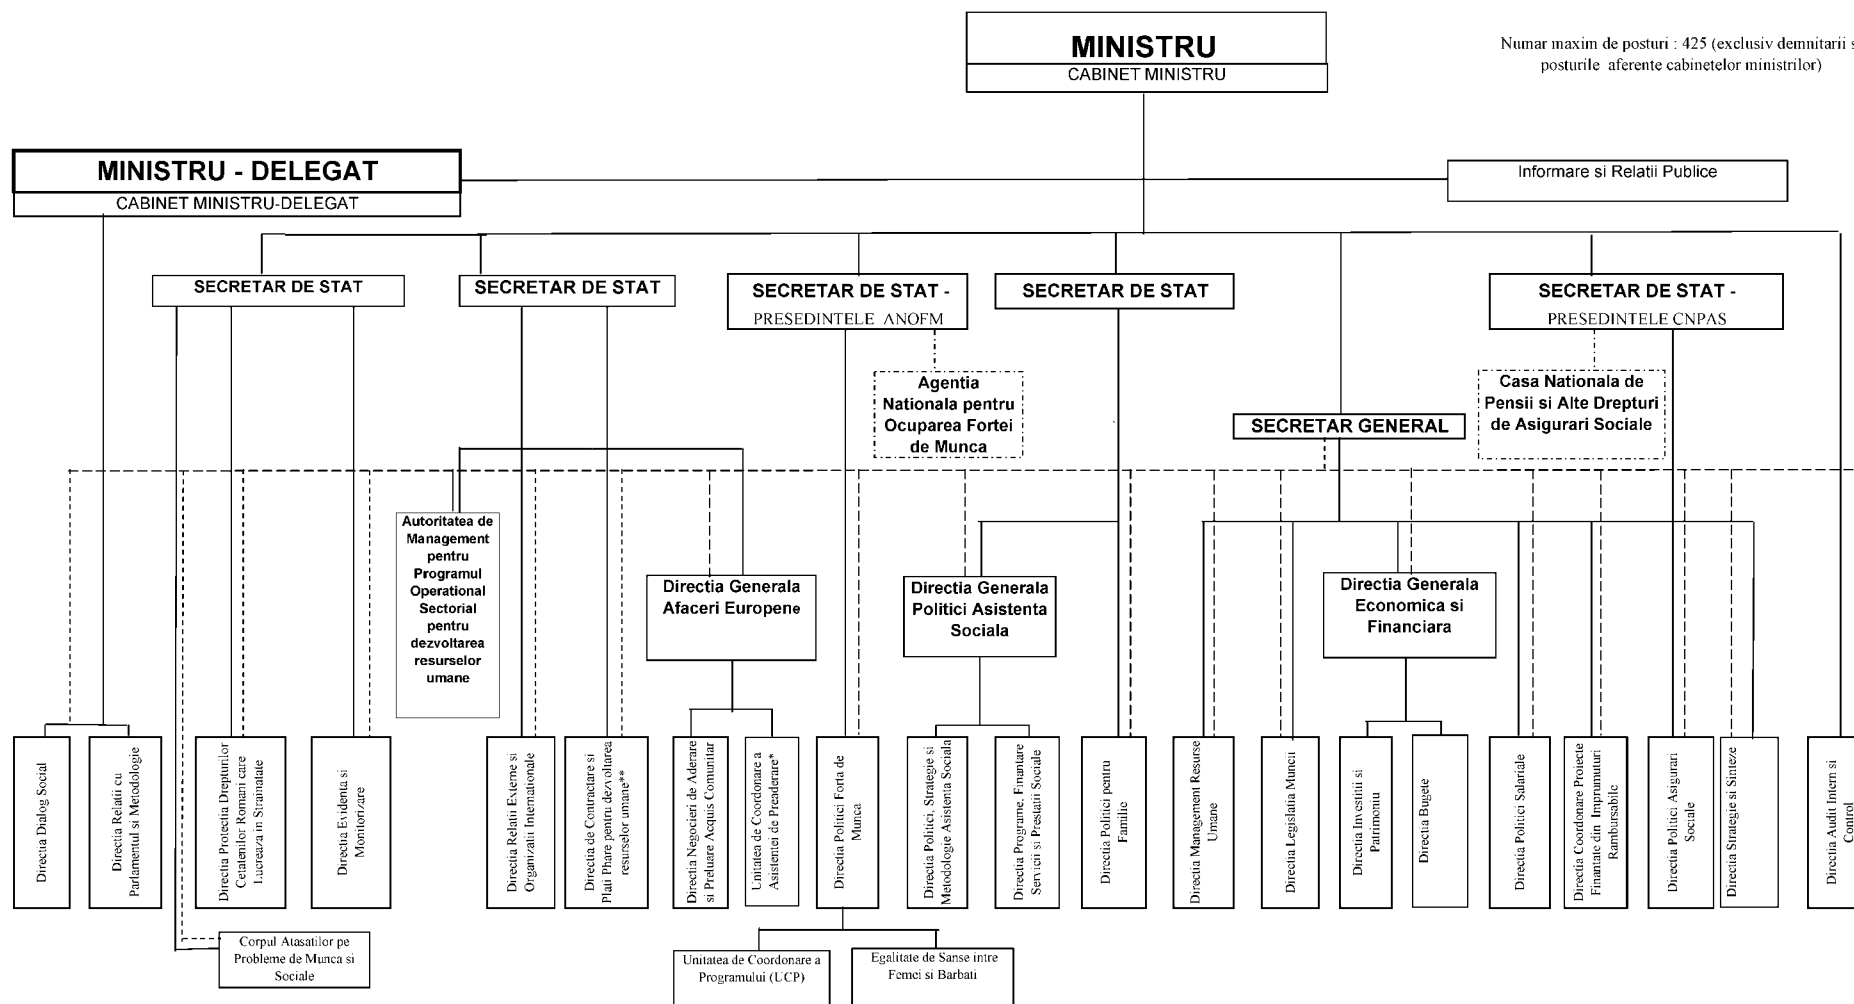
MINISTRU
CABINET MINISTRU

Numar maxim de posturi : 425 (exclusiv demnitarii s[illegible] posturile aferente cabinetelor ministrilor)

MINISTRU - DELEGAT
CABINET MINISTRU-DELEGAT

Informare si Relatii Publice

SECRETAR DE STAT

SECRETAR DE STAT

SECRETAR DE STAT -
PRESEDINTELE ANOFM

SECRETAR DE STAT

SECRETAR DE STAT -
PRESEDINTELE CNPAS

Agentia Nationala pentru Ocuparea Fortei de Munca

Casa Nationala de Pensii si Alte Drepturi de Asigurari Sociale

SECRETAR GENERAL

Autoritatea de Management pentru Programul Operational Sectorial pentru dezvoltarea resurselor umane

Directia Generala Afaceri Europene

Directia Generala Politici Asistenta Sociala

Directia Generala Economica si Financiara

Directia Dialog Social

Directia Relatii cu Parlamentul si Metodologie

Directia Protectia Drepturilor Cetatenilor Romani care Lucreaza in Strainatate

Directia Evidenta si Monitorizare

Directia Relatii Externe si Organizatii Internationale

Directia de Contractare si Plati Phare pentru dezvoltarea resurselor umane**

Directia Negocieri de Aderare si Preluare Acquis Comunitar

Unitatea de Coordonare a Asistentei de Preaderare*

Directia Politici Forta de Munca

Directia Politici, Strategie si Metodologie Asistenta Sociala

Directia Programe, Finantare Servicii si Prestatii Sociale

Directia Politici pentru Familie

Directia Management Resurse Umane

Directia Legislatia Muncii

Directia Investitii si Patrimoniu

Directia Bugete

Directia Politici Salariale

Directia Coordonare Proiecte Finantate din Imprumuturi Rambursabile

Directia Politici Asigurari Sociale

Directia Strategie si Sinteze

Directia Audit Intern si Control

Corpul Atasatilor pe Probleme de Munca si Sociale

Unitatea de Coordonare a Programului (UCP)

Egalitate de Sanse intre Femei si Barbati